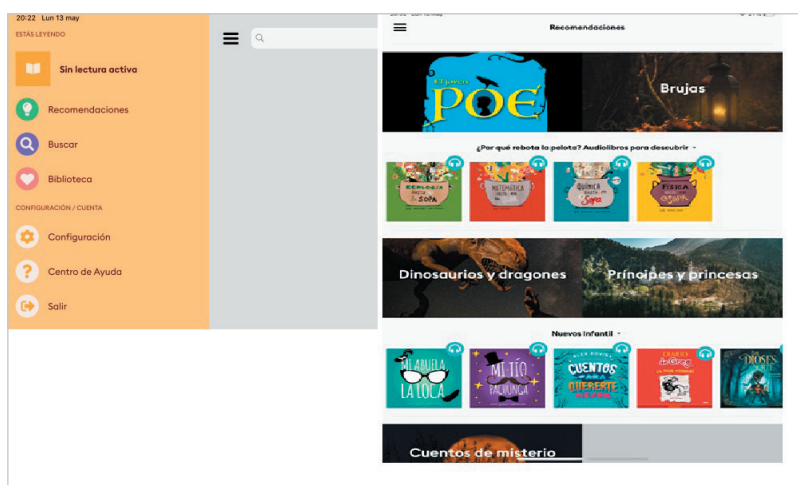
20:22 Lun 13 may

ESTÁS LEYENDO

Sin lectura activa

Recomendaciones

Buscar

Biblioteca

CONFIGURACIÓN / CUENTA

Configuración

Centro de Ayuda

Salir

Recomendaciones

El joven POE

Brujas

¿Por qué rebota la pelota? Audiolibros para descubrir

Ecología hasta en la sopa

Matemática hasta en la sopa

Química hasta en la sopa

Física hasta en la sopa

Dinosaurios y dragones

Príncipes y princesas

Nuevos infantil

La abuela la loca

Mi tío pachunga

Cuentos para quererte mejor

Diario de Greg

Dioses

Cuentos de misterio